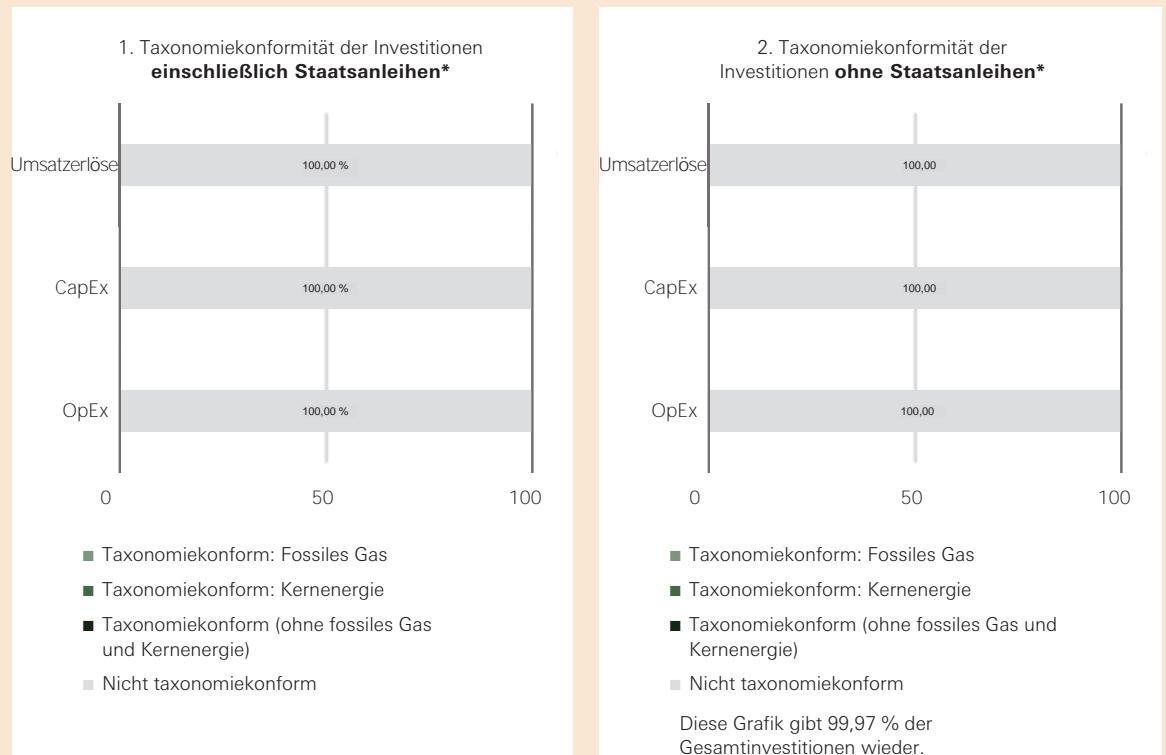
1. Taxonomiekonformität der Investitionen **einschließlich Staatsanleihen***

Umsatzerlöse
100,00 %

CapEx
100,00 %

OpEx
100,00 %

0 50 100

■ Taxonomiekonform: Fossiles Gas

■ Taxonomiekonform: Kernenergie

■ Taxonomiekonform (ohne fossiles Gas und Kernenergie)

■ Nicht taxonomiekonform

2. Taxonomiekonformität der Investitionen **ohne Staatsanleihen***

Umsatzerlöse
100,00

CapEx
100,00

OpEx
100,00

0 50 100

■ Taxonomiekonform: Fossiles Gas

■ Taxonomiekonform: Kernenergie

■ Taxonomiekonform (ohne fossiles Gas und Kernenergie)

■ Nicht taxonomiekonform

Diese Grafik gibt 99,97 % der Gesamtinvestitionen wieder.